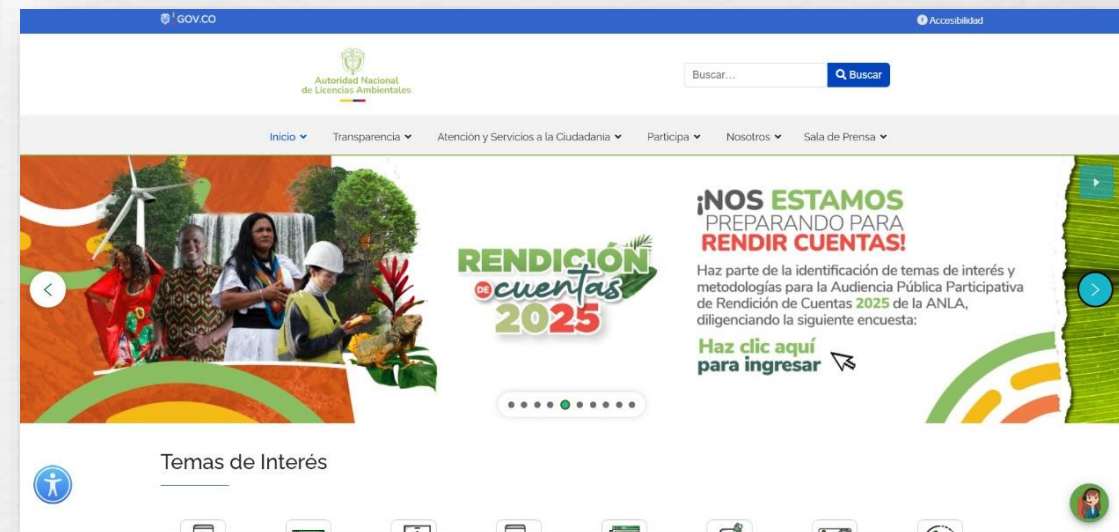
GOV.CO

Accesibilidad

Autoridad Nacional de Licencias Ambientales

Buscar...

Buscar

Inicio Transparencia Atención y Servicios a la Ciudadania Participa Nosotros Sala de Prensa

RENDICIÓN de cuentas 2025

¡NOS ESTAMOS PREPARANDO PARA RENDIR CUENTAS!

Haz parte de la identificación de temas de interés y metodologías para la Audiencia Pública Participativa de Rendición de Cuentas 2025 de la ANLA, diligenciando la siguiente encuesta:

Haz clic aquí para ingresar

Temas de Interés